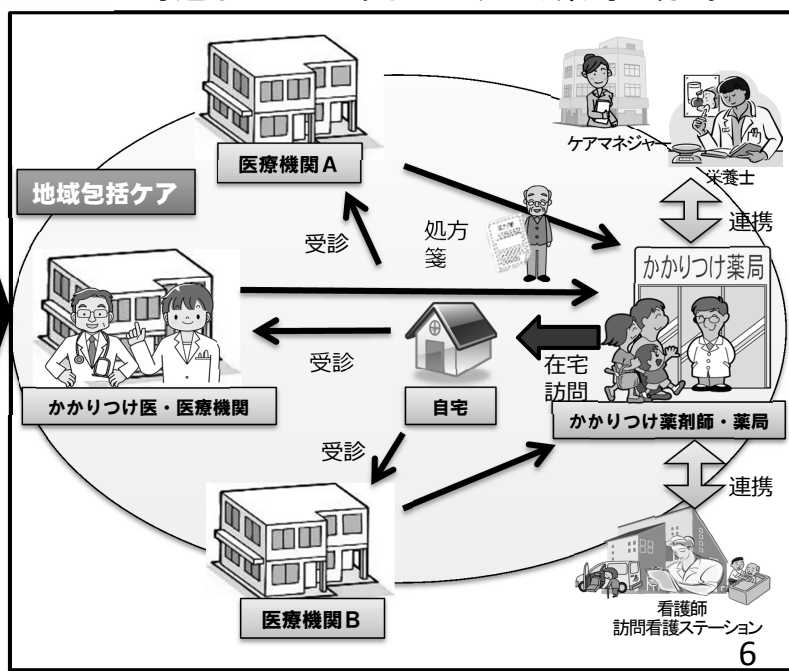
医療機関A

地域包括ケア

ケアマネジャー

栄養士

連携

処方箋

受診

かかりつけ薬局

受診

在宅訪問

かかりつけ医・医療機関

自宅

かかりつけ薬剤師・薬局

受診

連携

医療機関B

看護師
訪問看護ステーション

6